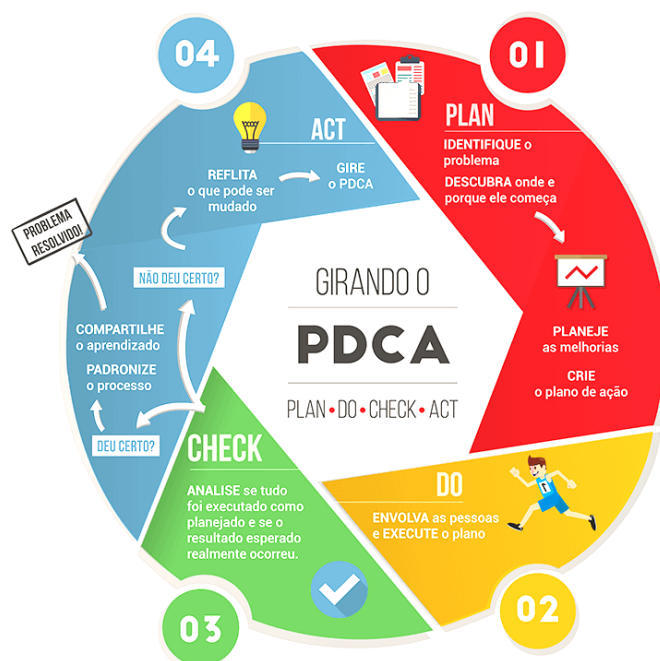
01

PLAN

IDENTIFIQUE o problema

DESCUBRA onde e porque ele começa

PLANEJE as melhorias

CRIE o plano de ação

DO

ENVOLVA as pessoas e EXECUTE o plano

02

CHECK

ANALISE se tudo foi executado como planejado e se o resultado esperado realmente ocorreu.

03

DEU CERTO?

PADRONIZE o processo

COMPARTILHE o aprendizado

NÃO DEU CERTO?

PROBLEMA RESOLVIDO!

04

ACT

REFLITA o que pode ser mudado

GIRE o PDCA

GIRANDO O

PDCA

PLAN • DO • CHECK • ACT